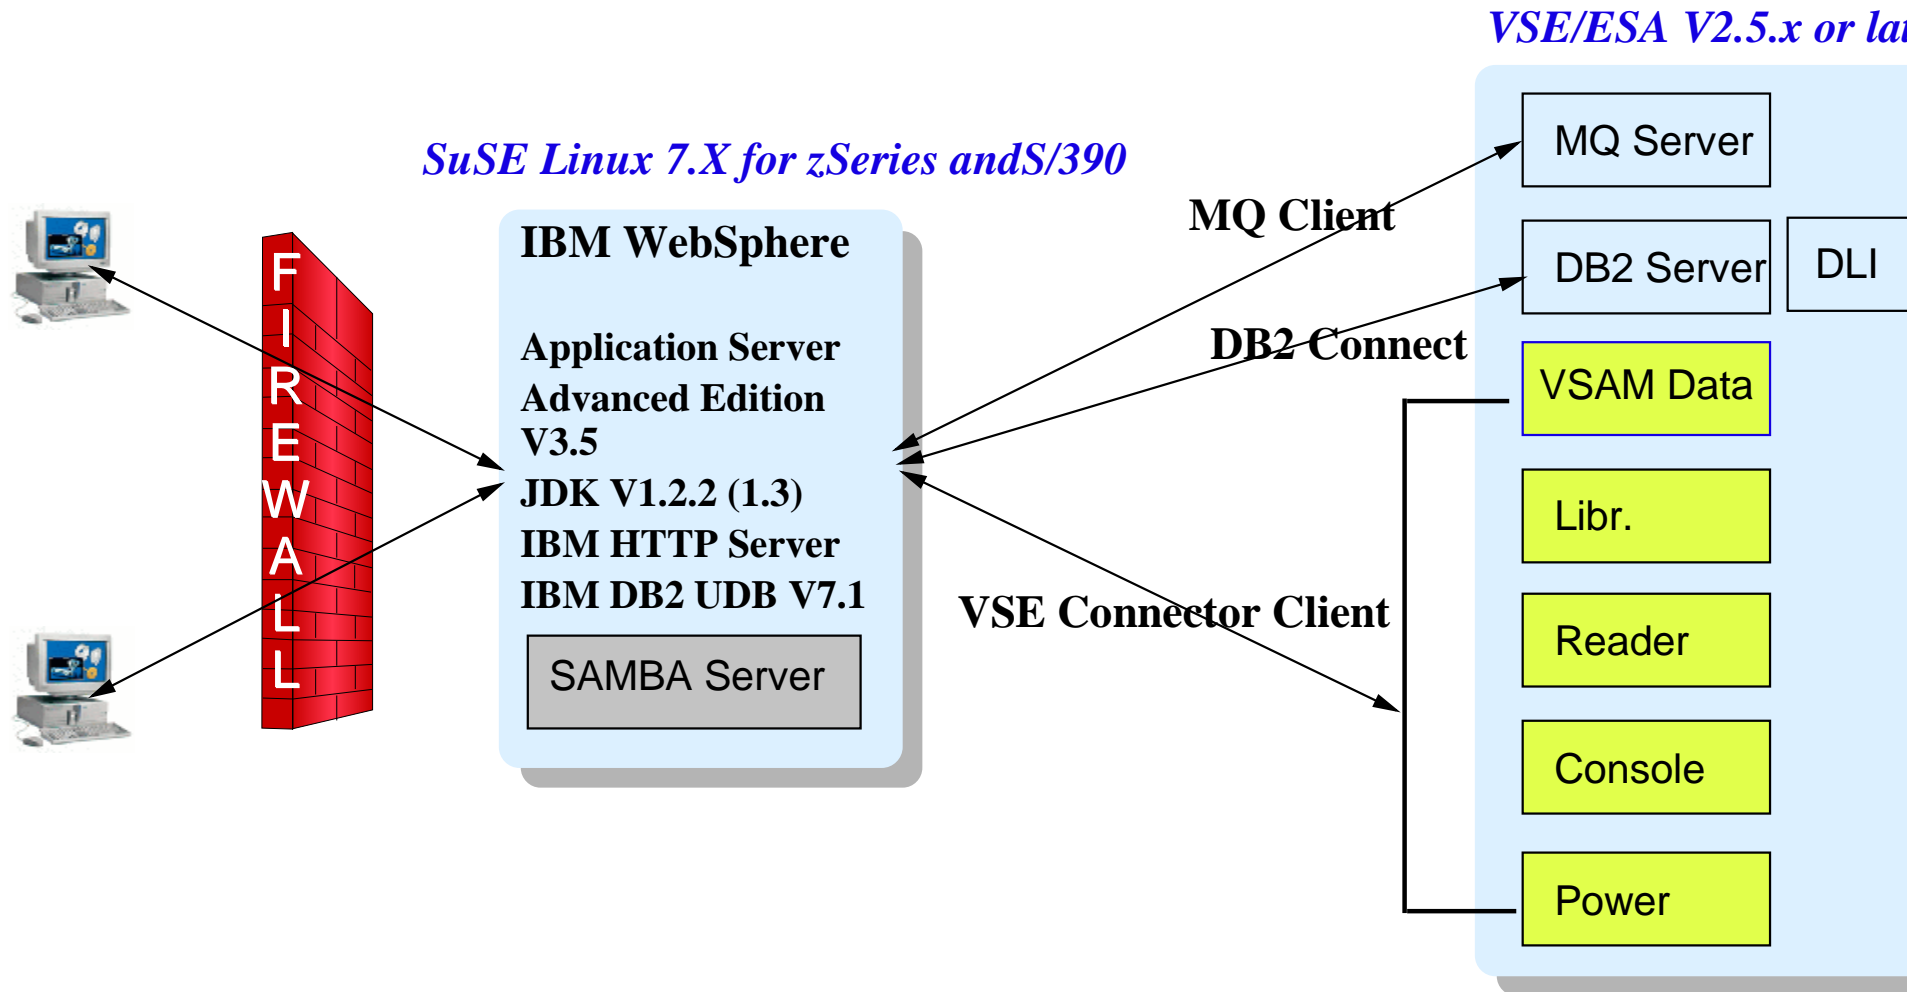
VSE/ESA V2.5.x or la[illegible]

SuSE Linux 7.X for zSeries andS/390

FIREWALL

IBM WebSphere

Application Server
Advanced Edition
V3.5
JDK V1.2.2 (1.3)
IBM HTTP Server
IBM DB2 UDB V7.1

SAMBA Server

MQ Client

DB2 Connect

VSE Connector Client

MQ Server

DB2 Server

DLI

VSAM Data

Libr.

Reader

Console

Power